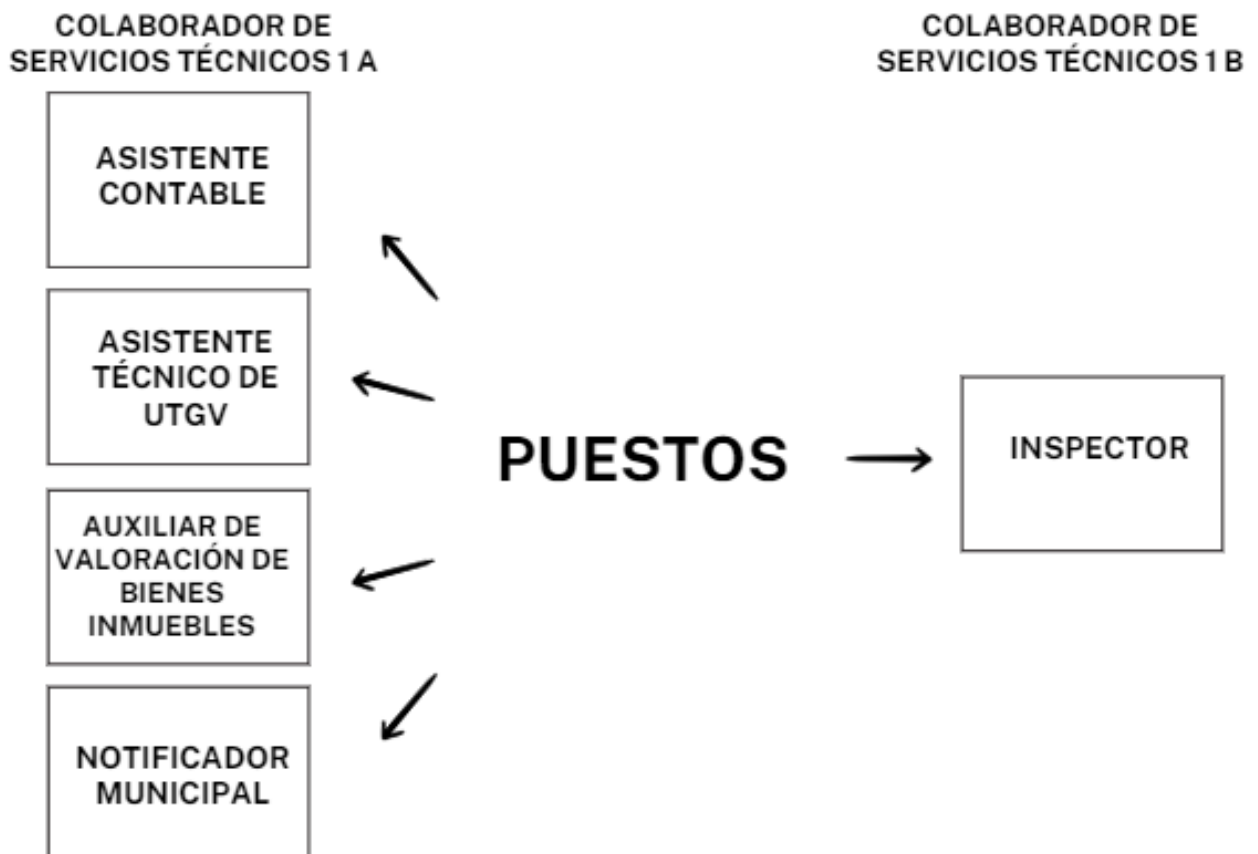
COLABORADOR DE SERVICIOS TÉCNICOS 1 A

COLABORADOR DE SERVICIOS TÉCNICOS 1 B

ASISTENTE CONTABLE

ASISTENTE TÉCNICO DE UTGV

AUXILIAR DE VALORACIÓN DE BIENES INMUEBLES

NOTIFICADOR MUNICIPAL

PUESTOS

INSPECTOR